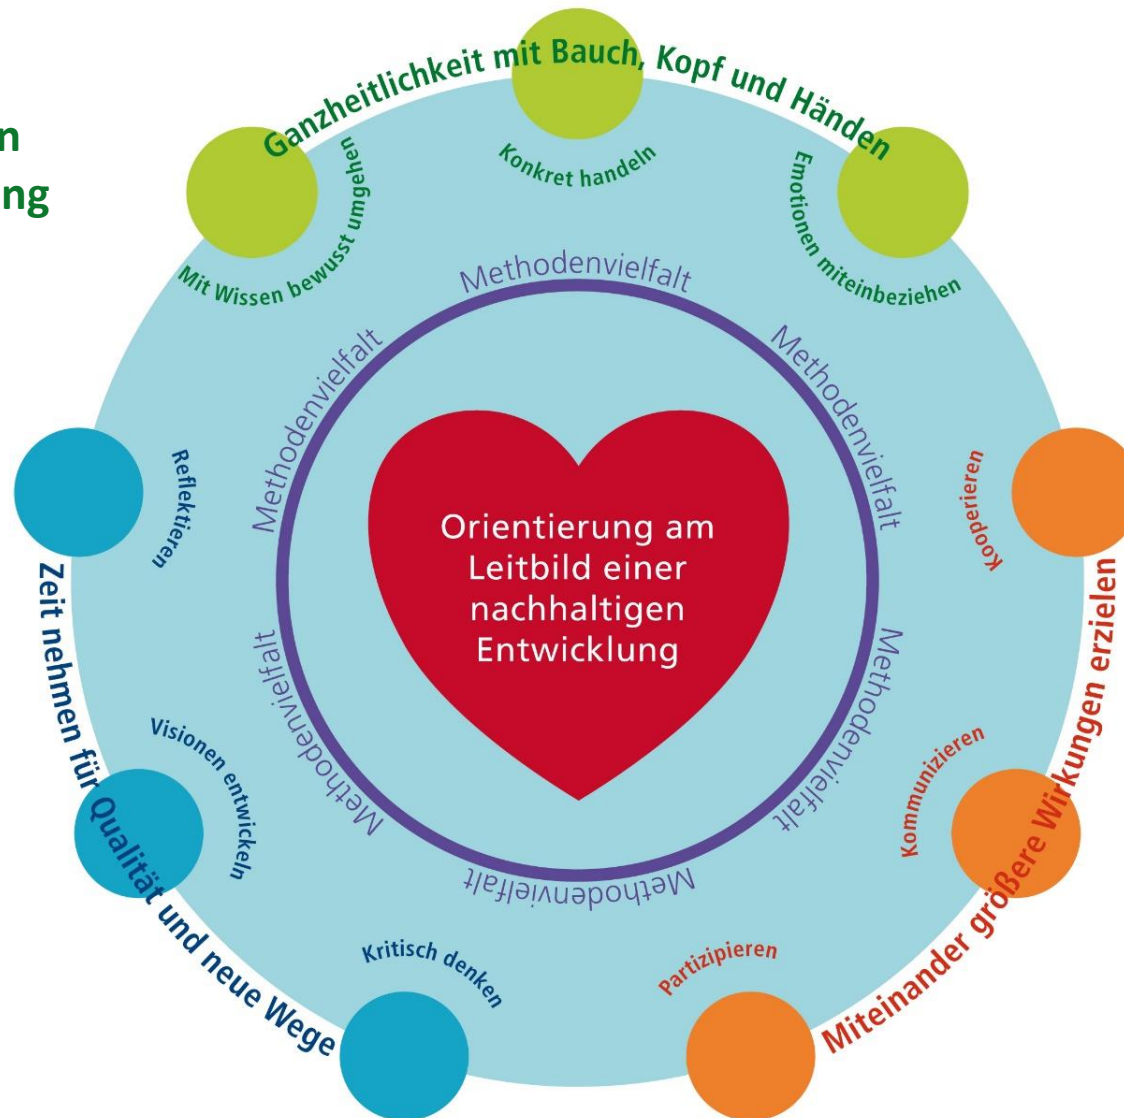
n
ng

Ganzheitlichkeit mit Bauch, Kopf und Händen

Konkret handeln

Mit Wissen bewusst umgehen

Emotionen miteinbeziehen

Methodenvielfalt

Methodenvielfalt

Methodenvielfalt

Methodenvielfalt

Methodenvielfalt

Methodenvielfalt

Methodenvielfalt

Orientierung am Leitbild einer nachhaltigen Entwicklung

Reflektieren

Kooperieren

Zeit nehmen für Qualität und neue Wege

Visionen entwickeln

Kritisch denken

Miteinander größere Wirkungen erzielen

Kommunizieren

Partizipieren